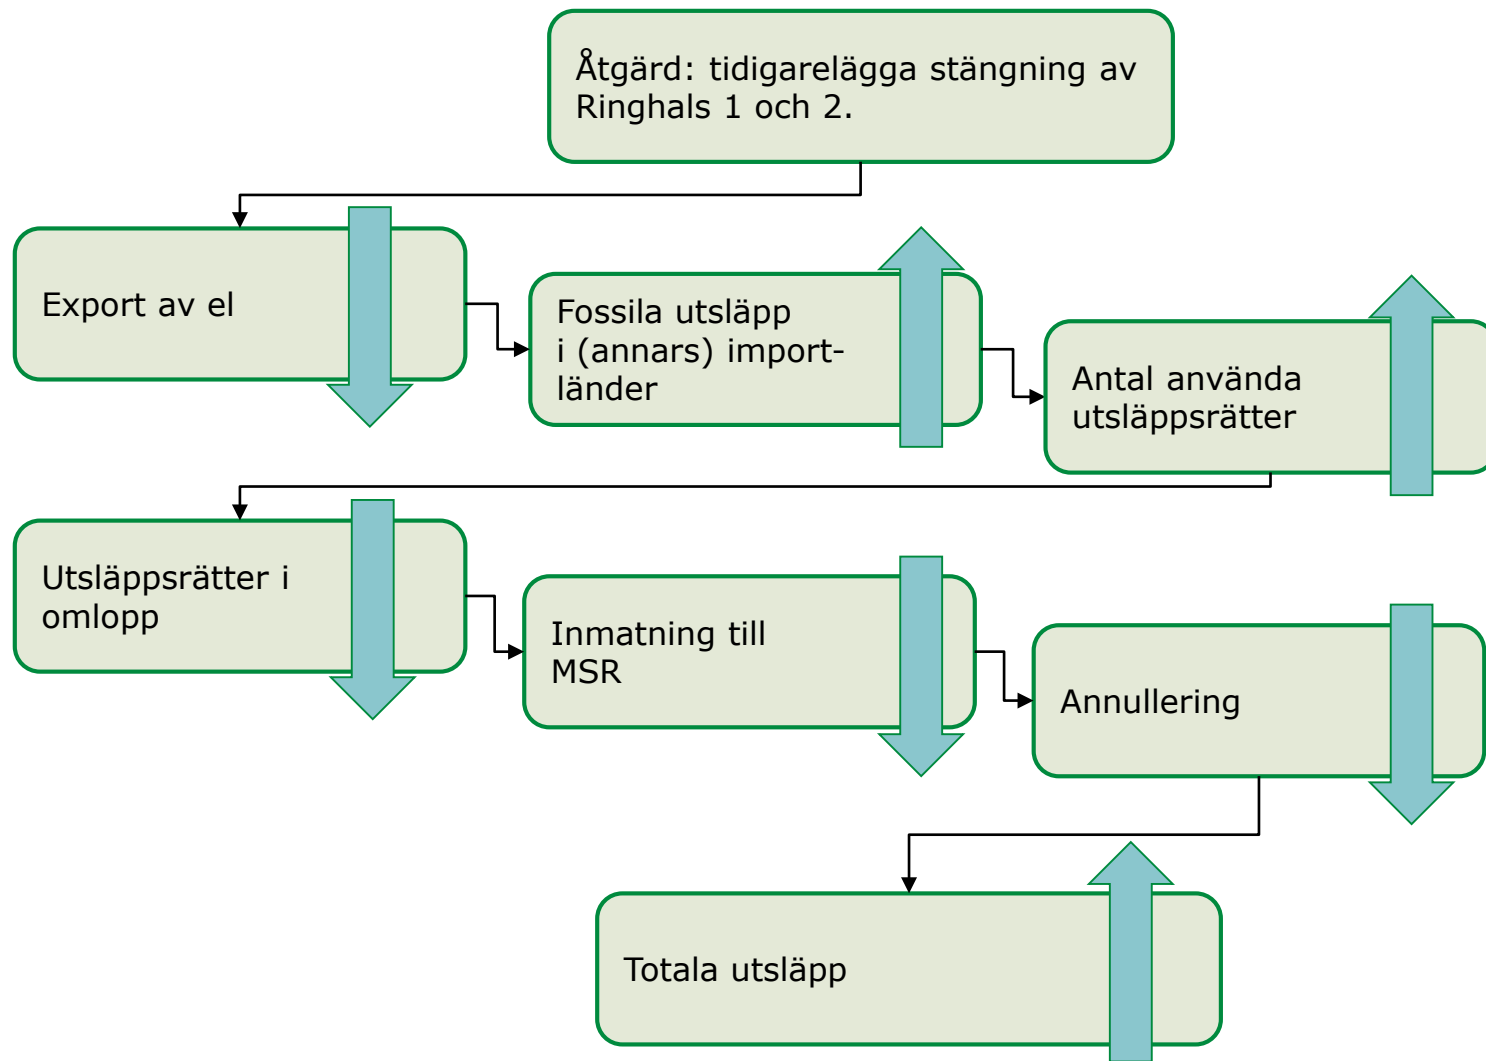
Åtgärd: tidigarelägga stängning av Ringhals 1 och 2.

Export av el

Fossila utsläpp i (annars) importländer

Antal använda utsläppsrätter

Utsläppsrätter i omlopp

Inmatning till MSR

Annullering

Totala utsläpp